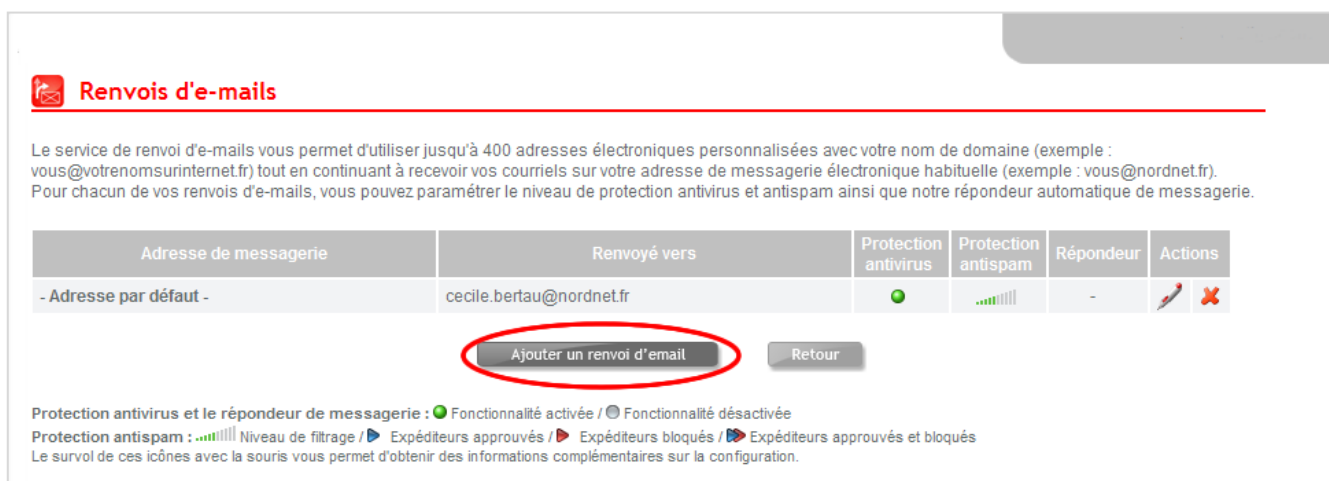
Renvois d'e-mails

Le service de renvoi d'e-mails vous permet d'utiliser jusqu'à 400 adresses électroniques personnalisées avec votre nom de domaine (exemple : vous@votrenomsurinternet.fr) tout en continuant à recevoir vos courriels sur votre adresse de messagerie électronique habituelle (exemple : vous@nordnet.fr).
Pour chacun de vos renvois d'e-mails, vous pouvez paramétrer le niveau de protection antivirus et antispam ainsi que notre répondeur automatique de messagerie.

| Adresse de messagerie | Renvoyé vers | Protection antivirus | Protection antispam | Répondeur | Actions |
|---|---|---|---|---|---|
| - Adresse par défaut - | cecile.bertau@nordnet.fr | | | - | |

Ajouter un renvoi d'email
Retour

Protection antivirus et le répondeur de messagerie : Fonctionnalité activée / Fonctionnalité désactivée
Protection antispam : Niveau de filtrage / Expéditeurs approuvés / Expéditeurs bloqués / Expéditeurs approuvés et bloqués
Le survol de ces icônes avec la souris vous permet d'obtenir des informations complémentaires sur la configuration.